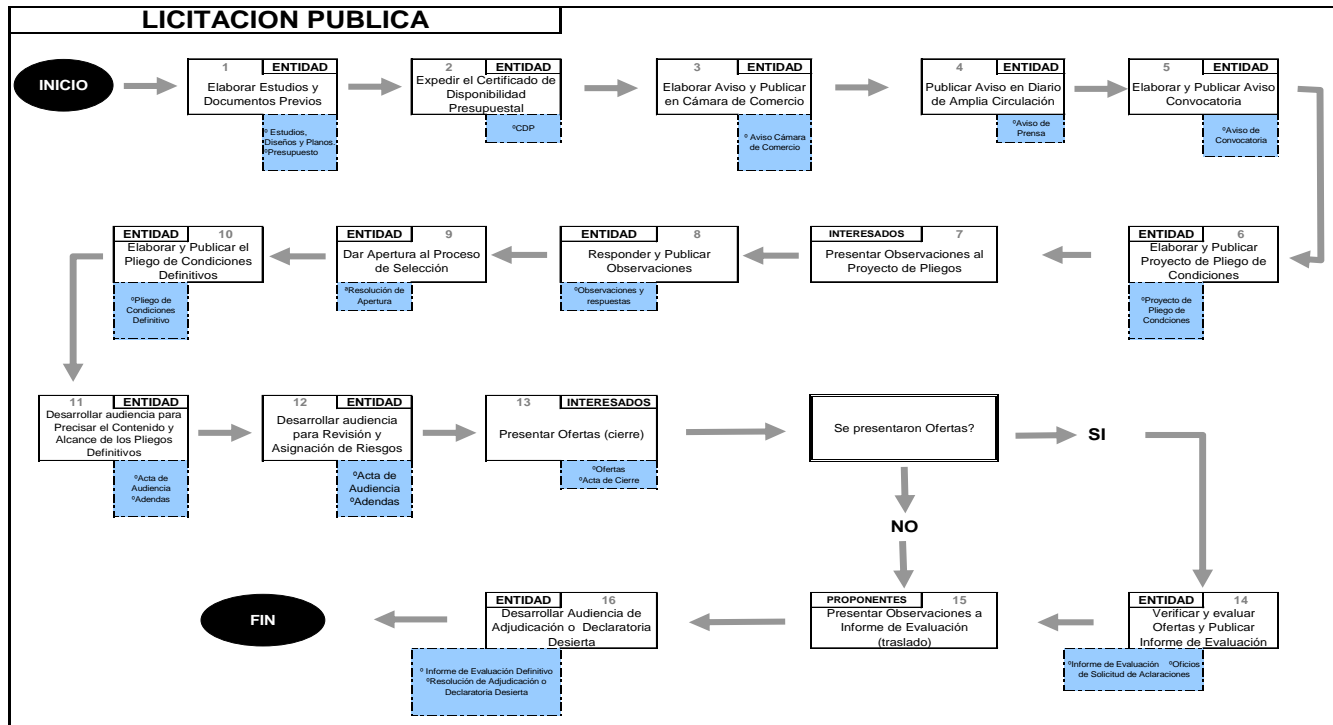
LICITACION PUBLICA

INICIO

1 ENTIDAD
Elaborar Estudios y Documentos Previos
º Estudios, Diseños y Planos. ºPresupuesto

2 ENTIDAD
Expedir el Certificado de Disponibilidad Presupuestal
ºCDP

3 ENTIDAD
Elaborar Aviso y Publicar en Cámara de Comercio
º Aviso Cámara de Comercio

4 ENTIDAD
Publicar Aviso en Diario de Amplia Circulación
ºAviso de Prensa

5 ENTIDAD
Elaborar y Publicar Aviso Convocatoria
ºAviso de Convocatoria

ENTIDAD 6
Elaborar y Publicar Proyecto de Pliego de Condiciones
ºProyecto de Pliego de Condciones

INTERESADOS 7
Presentar Observaciones al Proyecto de Pliegos

ENTIDAD 8
Responder y Publicar Observaciones
ºObservaciones y respuestas

ENTIDAD 9
Dar Apertura al Proceso de Selección
ºResolución de Apertura

ENTIDAD 10
Elaborar y Publicar el Pliego de Condiciones Definitivos
ºPliego de Condiciones Definitivo

11 ENTIDAD
Desarrollar audiencia para Precisar el Contenido y Alcance de los Pliegos Definitivos
ºActa de Audiencia ºAdendas

12 ENTIDAD
Desarrollar audiencia para Revisión y Asignación de Riesgos
ºActa de Audiencia ºAdendas

13 INTERESADOS
Presentar Ofertas (cierre)
ºOfertas ºActa de Cierre

Se presentaron Ofertas?

SI

NO

ENTIDAD 14
Verificar y evaluar Ofertas y Publicar Informe de Evaluación
ºInforme de Evaluación ºOficios de Solicitud de Aclaraciones

PROPONENTES 15
Presentar Observaciones a Informe de Evaluación (traslado)

ENTIDAD 16
Desarrollar Audiencia de Adjudicación o Declaratoria Desierta
º Informe de Evaluación Definitivo ºResolución de Adjudicación o Declaratoria Desierta

FIN